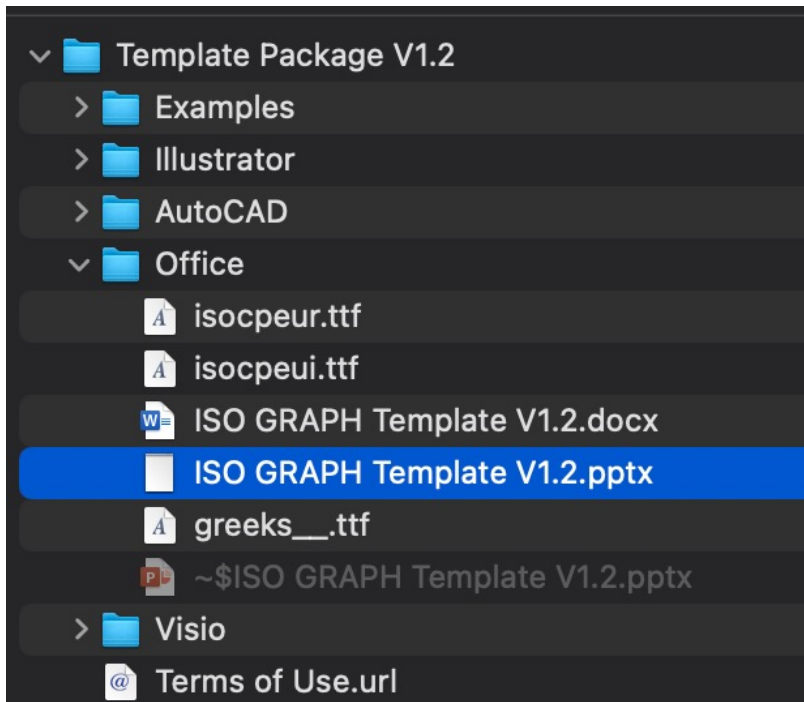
Template Package V1.2
Examples
Illustrator
AutoCAD
Office
isocpeur.ttf
isocpeui.ttf
ISO GRAPH Template V1.2.docx
ISO GRAPH Template V1.2.pptx
greeks__.ttf
~$ISO GRAPH Template V1.2.pptx
Visio
Terms of Use.url